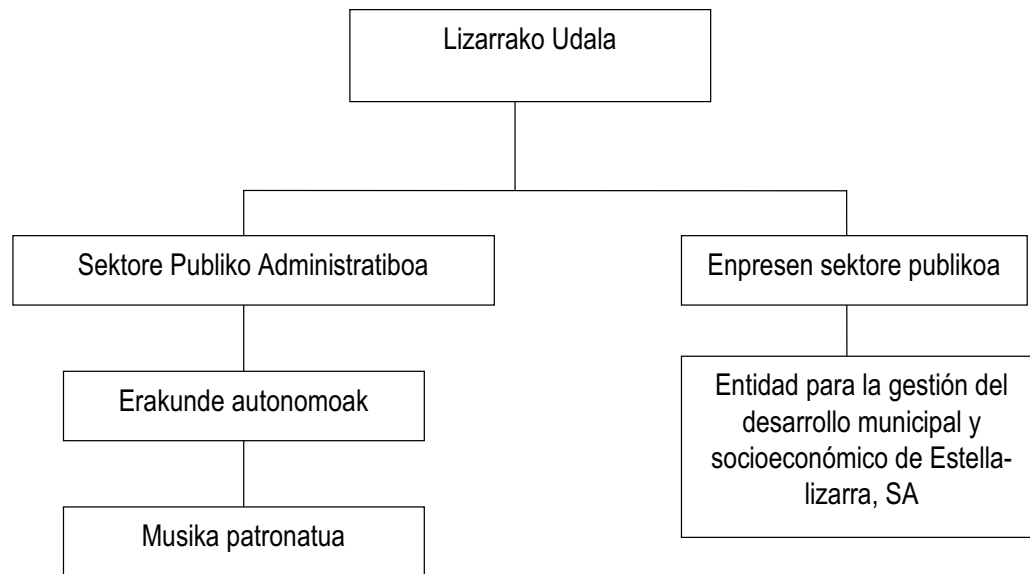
Lizarrako Udala

Sektore Publiko Administratiboa

Enpresen sektore publikoa

Erakunde autonomoak

Entidad para la gestión del desarrollo municipal y socioeconómico de Estella-lizarra, SA

Musika patronatua